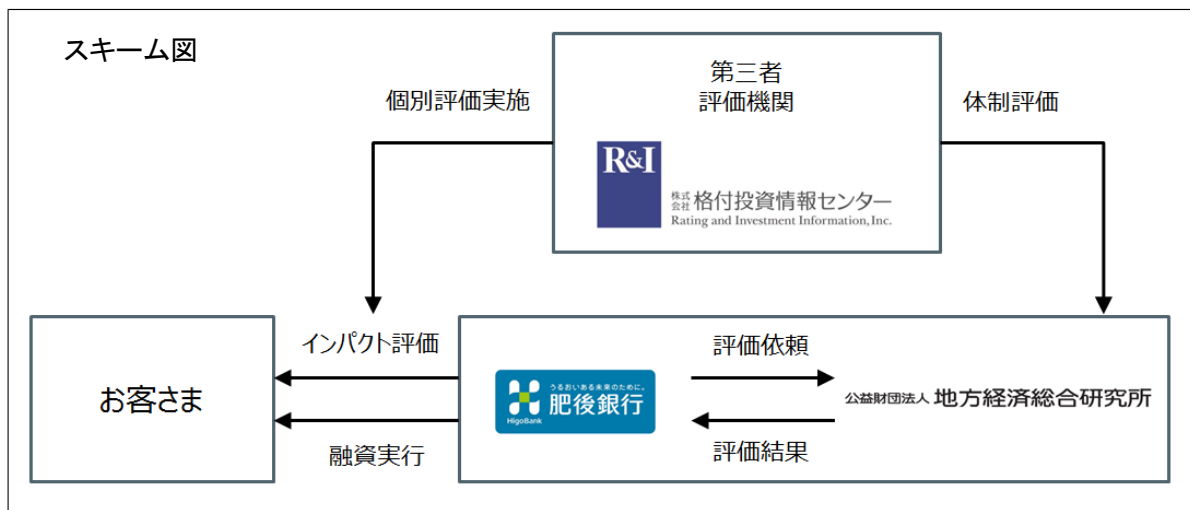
スキーム図

個別評価実施

第三者
評価機関

R&I
株式会社格付投資情報センター
Rating and Investment Information, Inc.

体制評価

お客さま

インパクト評価

融資実行

うるおいある未来のために。
肥後銀行
HigoBank

評価依頼

評価結果

公益財団法人 地方経済総合研究所